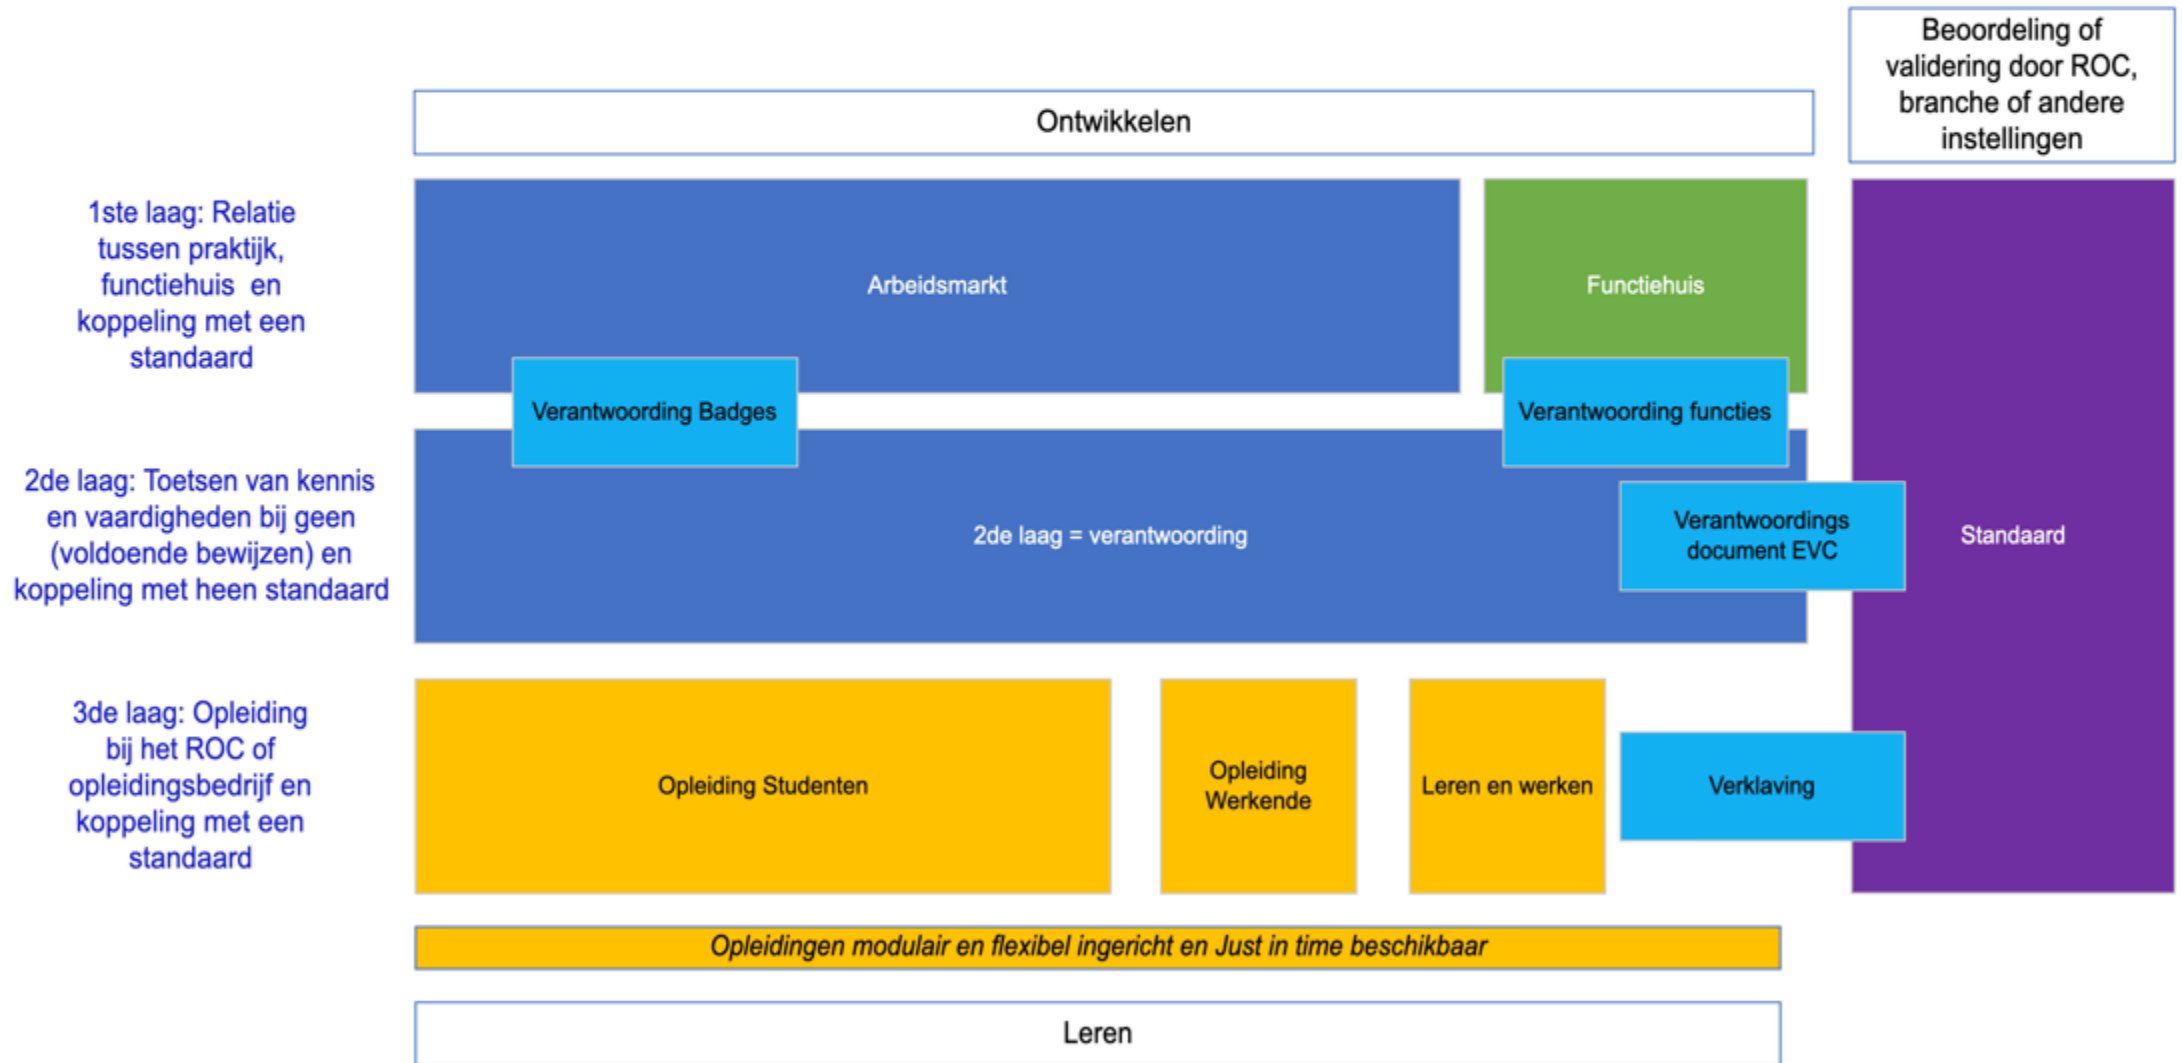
Beoordeling of validering door ROC, branche of andere instellingen

Ontwikkelen

1ste laag: Relatie tussen praktijk, functiehuis en koppeling met een standaard

Arbeidsmarkt

Functiehuis

Verantwoording Badges

Verantwoording functies

2de laag: Toetsen van kennis en vaardigheden bij geen (voldoende bewijzen) en koppeling met heen standaard

2de laag = verantwoording

Verantwoordings document EVC

Standaard

3de laag: Opleiding bij het ROC of opleidingsbedrijf en koppeling met een standaard

Opleiding Studenten

Opleiding Werkende

Leren en werken

Verklaving

Opleidingen modulair en flexibel ingericht en Just in time beschikbaar

Leren